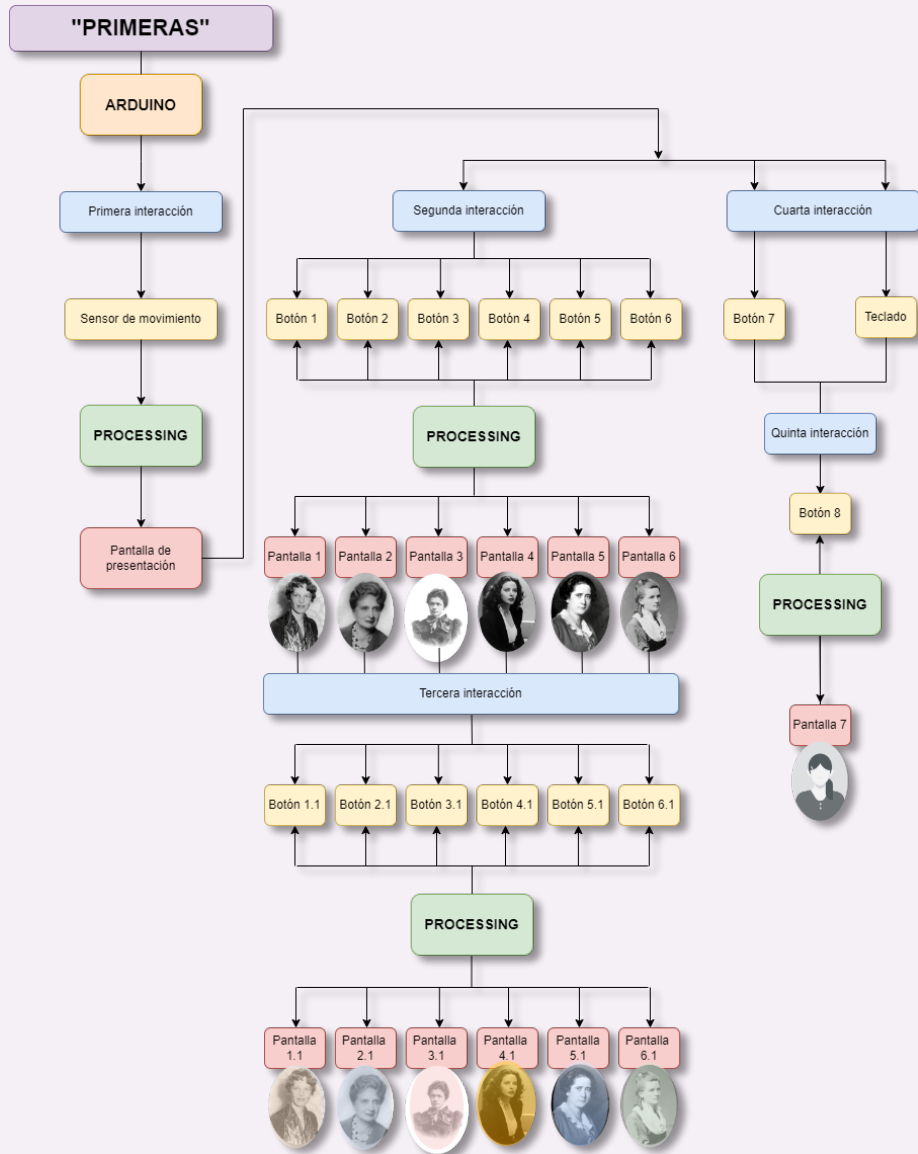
"PRIMERAS"

ARDUINO

Primera interacción

Sensor de movimiento

PROCESSING

Pantalla de presentación

Segunda interacción

Botón 1
Botón 2
Botón 3
Botón 4
Botón 5
Botón 6

PROCESSING

Pantalla 1
Pantalla 2
Pantalla 3
Pantalla 4
Pantalla 5
Pantalla 6

Tercera interacción

Botón 1.1
Botón 2.1
Botón 3.1
Botón 4.1
Botón 5.1
Botón 6.1

PROCESSING

Pantalla 1.1
Pantalla 2.1
Pantalla 3.1
Pantalla 4.1
Pantalla 5.1
Pantalla 6.1

Cuarta interacción

Botón 7
Teclado

Quinta interacción

Botón 8

PROCESSING

Pantalla 7